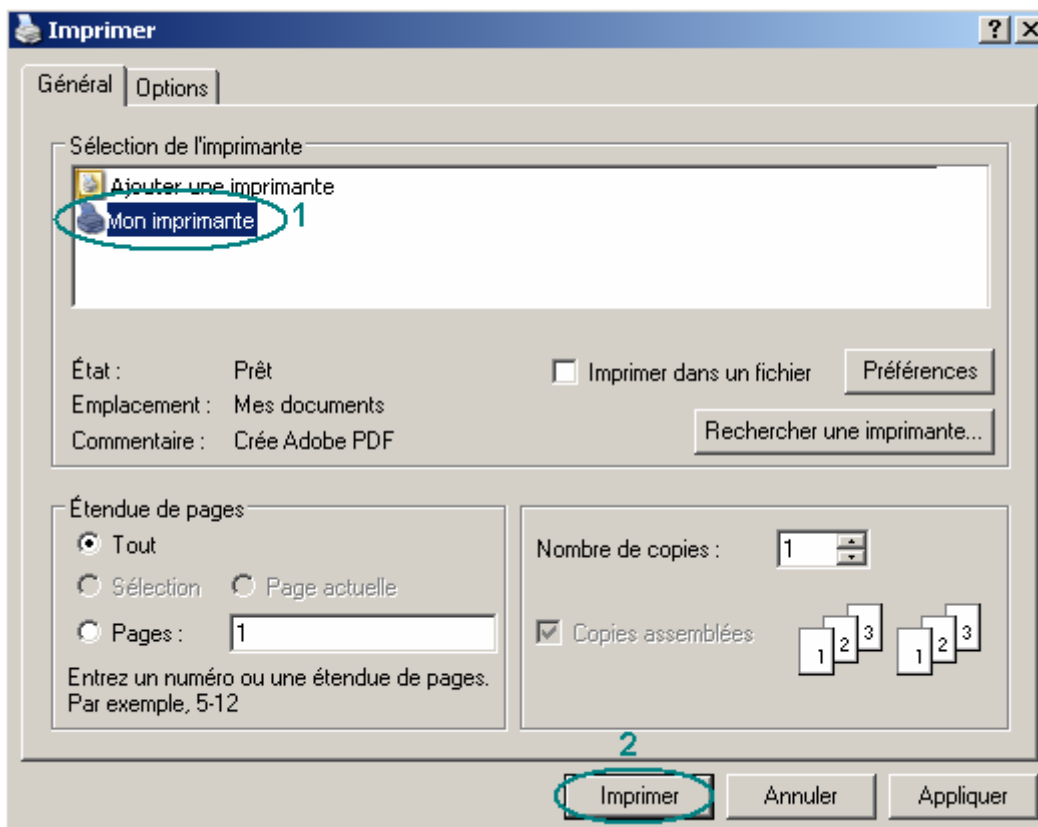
Imprimer

?

Général Options

Sélection de l'imprimante

Ajouter une imprimante

Mon imprimante

1

État : Prêt

Emplacement : Mes documents

Commentaire : Crée Adobe PDF

Imprimer dans un fichier

Préférences

Rechercher une imprimante...

Étendue de pages

Tout

Sélection

Page actuelle

Pages : 1

Entrez un numéro ou une étendue de pages. Par exemple, 5-12

Nombre de copies : 1

Copies assemblées

1 2 3 1 2 3

2

Imprimer

Annuler

Appliquer